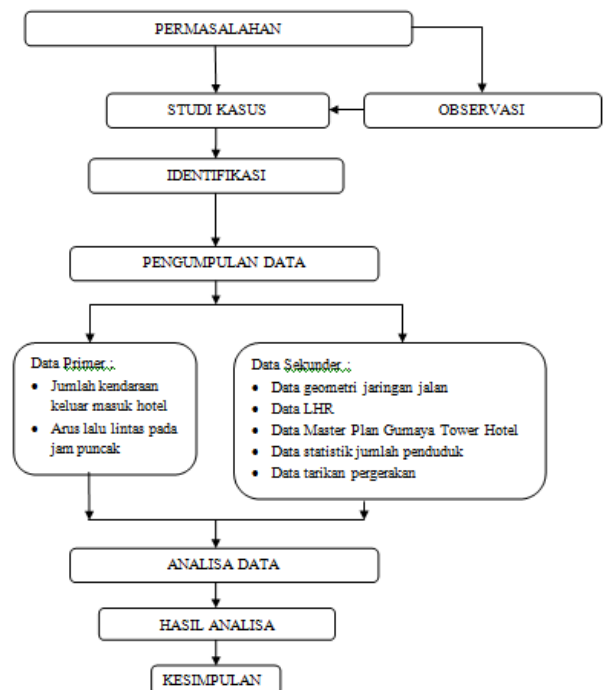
PERMASALAHAN

STUDI KASUS

OBSERVASI

IDENTIFIKASI

PENGUMPULAN DATA

Data Primer :
- Jumlah kendaraan keluar masuk hotel
- Arus lalu lintas pada jam puncak

Data Sekunder :
- Data geometri jaringan jalan
- Data LHR
- Data Master Plan Gumaya Tower Hotel
- Data statistik jumlah penduduk
- Data tarikan pergerakan

ANALISA DATA

HASIL ANALISA

KESIMPULAN